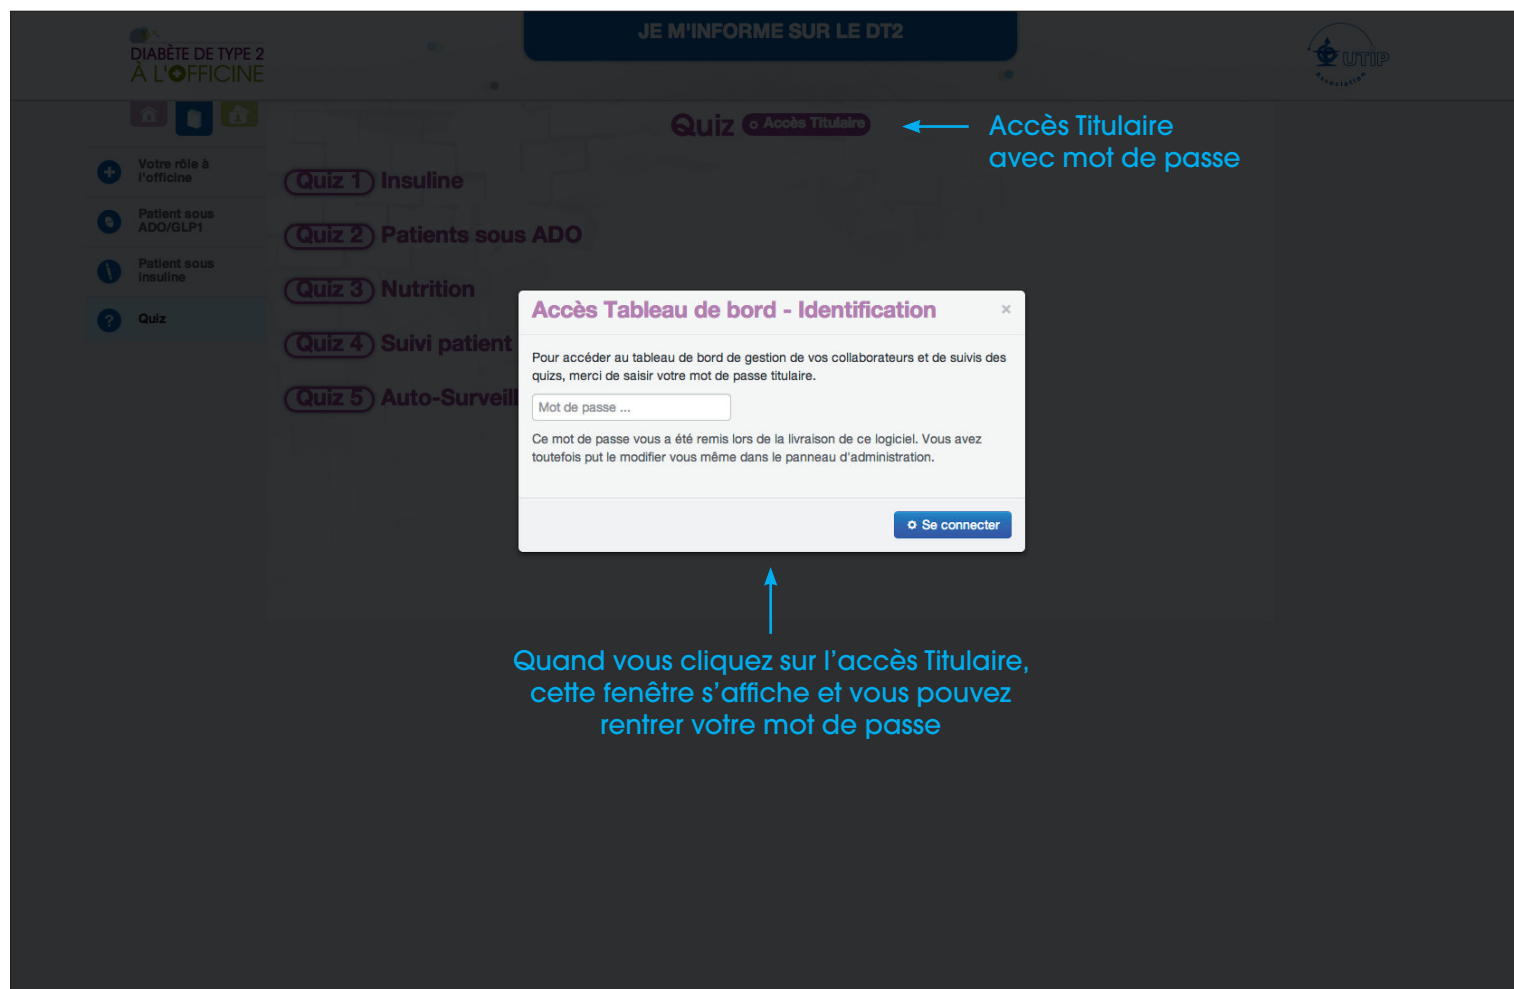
DIABÈTE DE TYPE 2
À L'OFFICINE

JE M'INFORME SUR LE DT2

UTIP
Association

Votre rôle à l'officine

Patient sous ADO/GLP1

Patient sous insuline

Quiz

Quiz Accès Titulaire

Accès Titulaire avec mot de passe

Quiz 1 Insuline

Quiz 2 Patients sous ADO

Quiz 3 Nutrition

Quiz 4 Suivi patient

Quiz 5 Auto-Surveil

Accès Tableau de bord - Identification ×

Pour accéder au tableau de bord de gestion de vos collaborateurs et de suivis des quizs, merci de saisir votre mot de passe titulaire.

Mot de passe ...

Ce mot de passe vous a été remis lors de la livraison de ce logiciel. Vous avez toutefois put le modifier vous même dans le panneau d'administration.

Se connecter

Quand vous cliquez sur l'accès Titulaire, cette fenêtre s'affiche et vous pouvez rentrer votre mot de passe